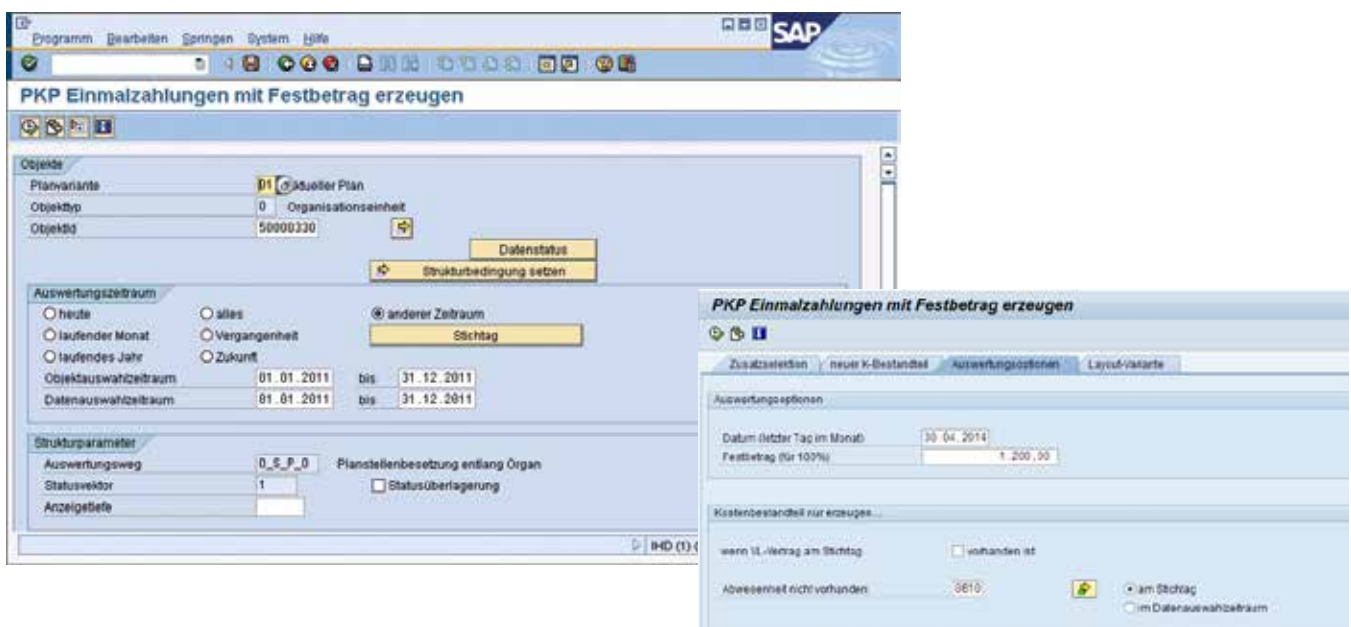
Programm Bearbeiten Springen System Hilfe

SAP

PKP Einmalzahlungen mit Festbetrag erzeugen

Objekte

Planvariante 01 aktueller Plan

Objekttyp O Organisationseinheit

ObjektId 50000330

Datenstatus

Strukturbedingung setzen

Auswertungszeitraum

heute

alles

anderer Zeitraum

laufender Monat

Vergangenheit

Stichtag

laufendes Jahr

Zukunft

Objektauswahlzeitraum 01.01.2011 bis 31.12.2011

Datenauswahlzeitraum 01.01.2011 bis 31.12.2011

Strukturparameter

Auswertungsweg O_S_P_O Planstellenbesetzung entlang Organ

Statusvektor 1

Statusüberlagerung

Anzeigetiefe

IHD (1) (

PKP Einmalzahlungen mit Festbetrag erzeugen

Zusatzselektion | neuer K-Bestandteil | Auswertungsoptionen | Layout-Variante

Auswertungsoptionen

Datum (letzter Tag im Monat) 30.04.2014

Festbetrag (für 100%) 1.200,00

Kostenbestandteil nur erzeugen...

wenn VL-Vertrag am Stichtag

vorhanden ist

Abwesenheit nicht vorhanden 0610

am Stichtag

im Datenauswahlzeitraum